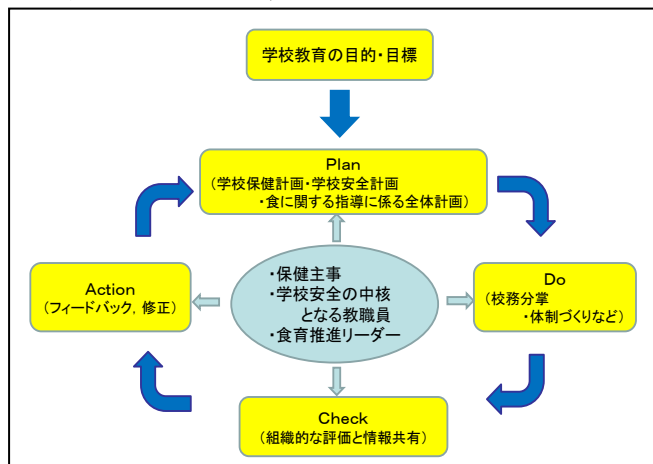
学校教育の目的・目標

Plan
(学校保健計画・学校安全計画
・食に関する指導に係る全体計画)

Action
(フィードバック，修正)

・保健主事
・学校安全の中核
となる教職員
・食育推進リーダー

Do
(校務分掌
・体制づくりなど)

Check
(組織的な評価と情報共有)